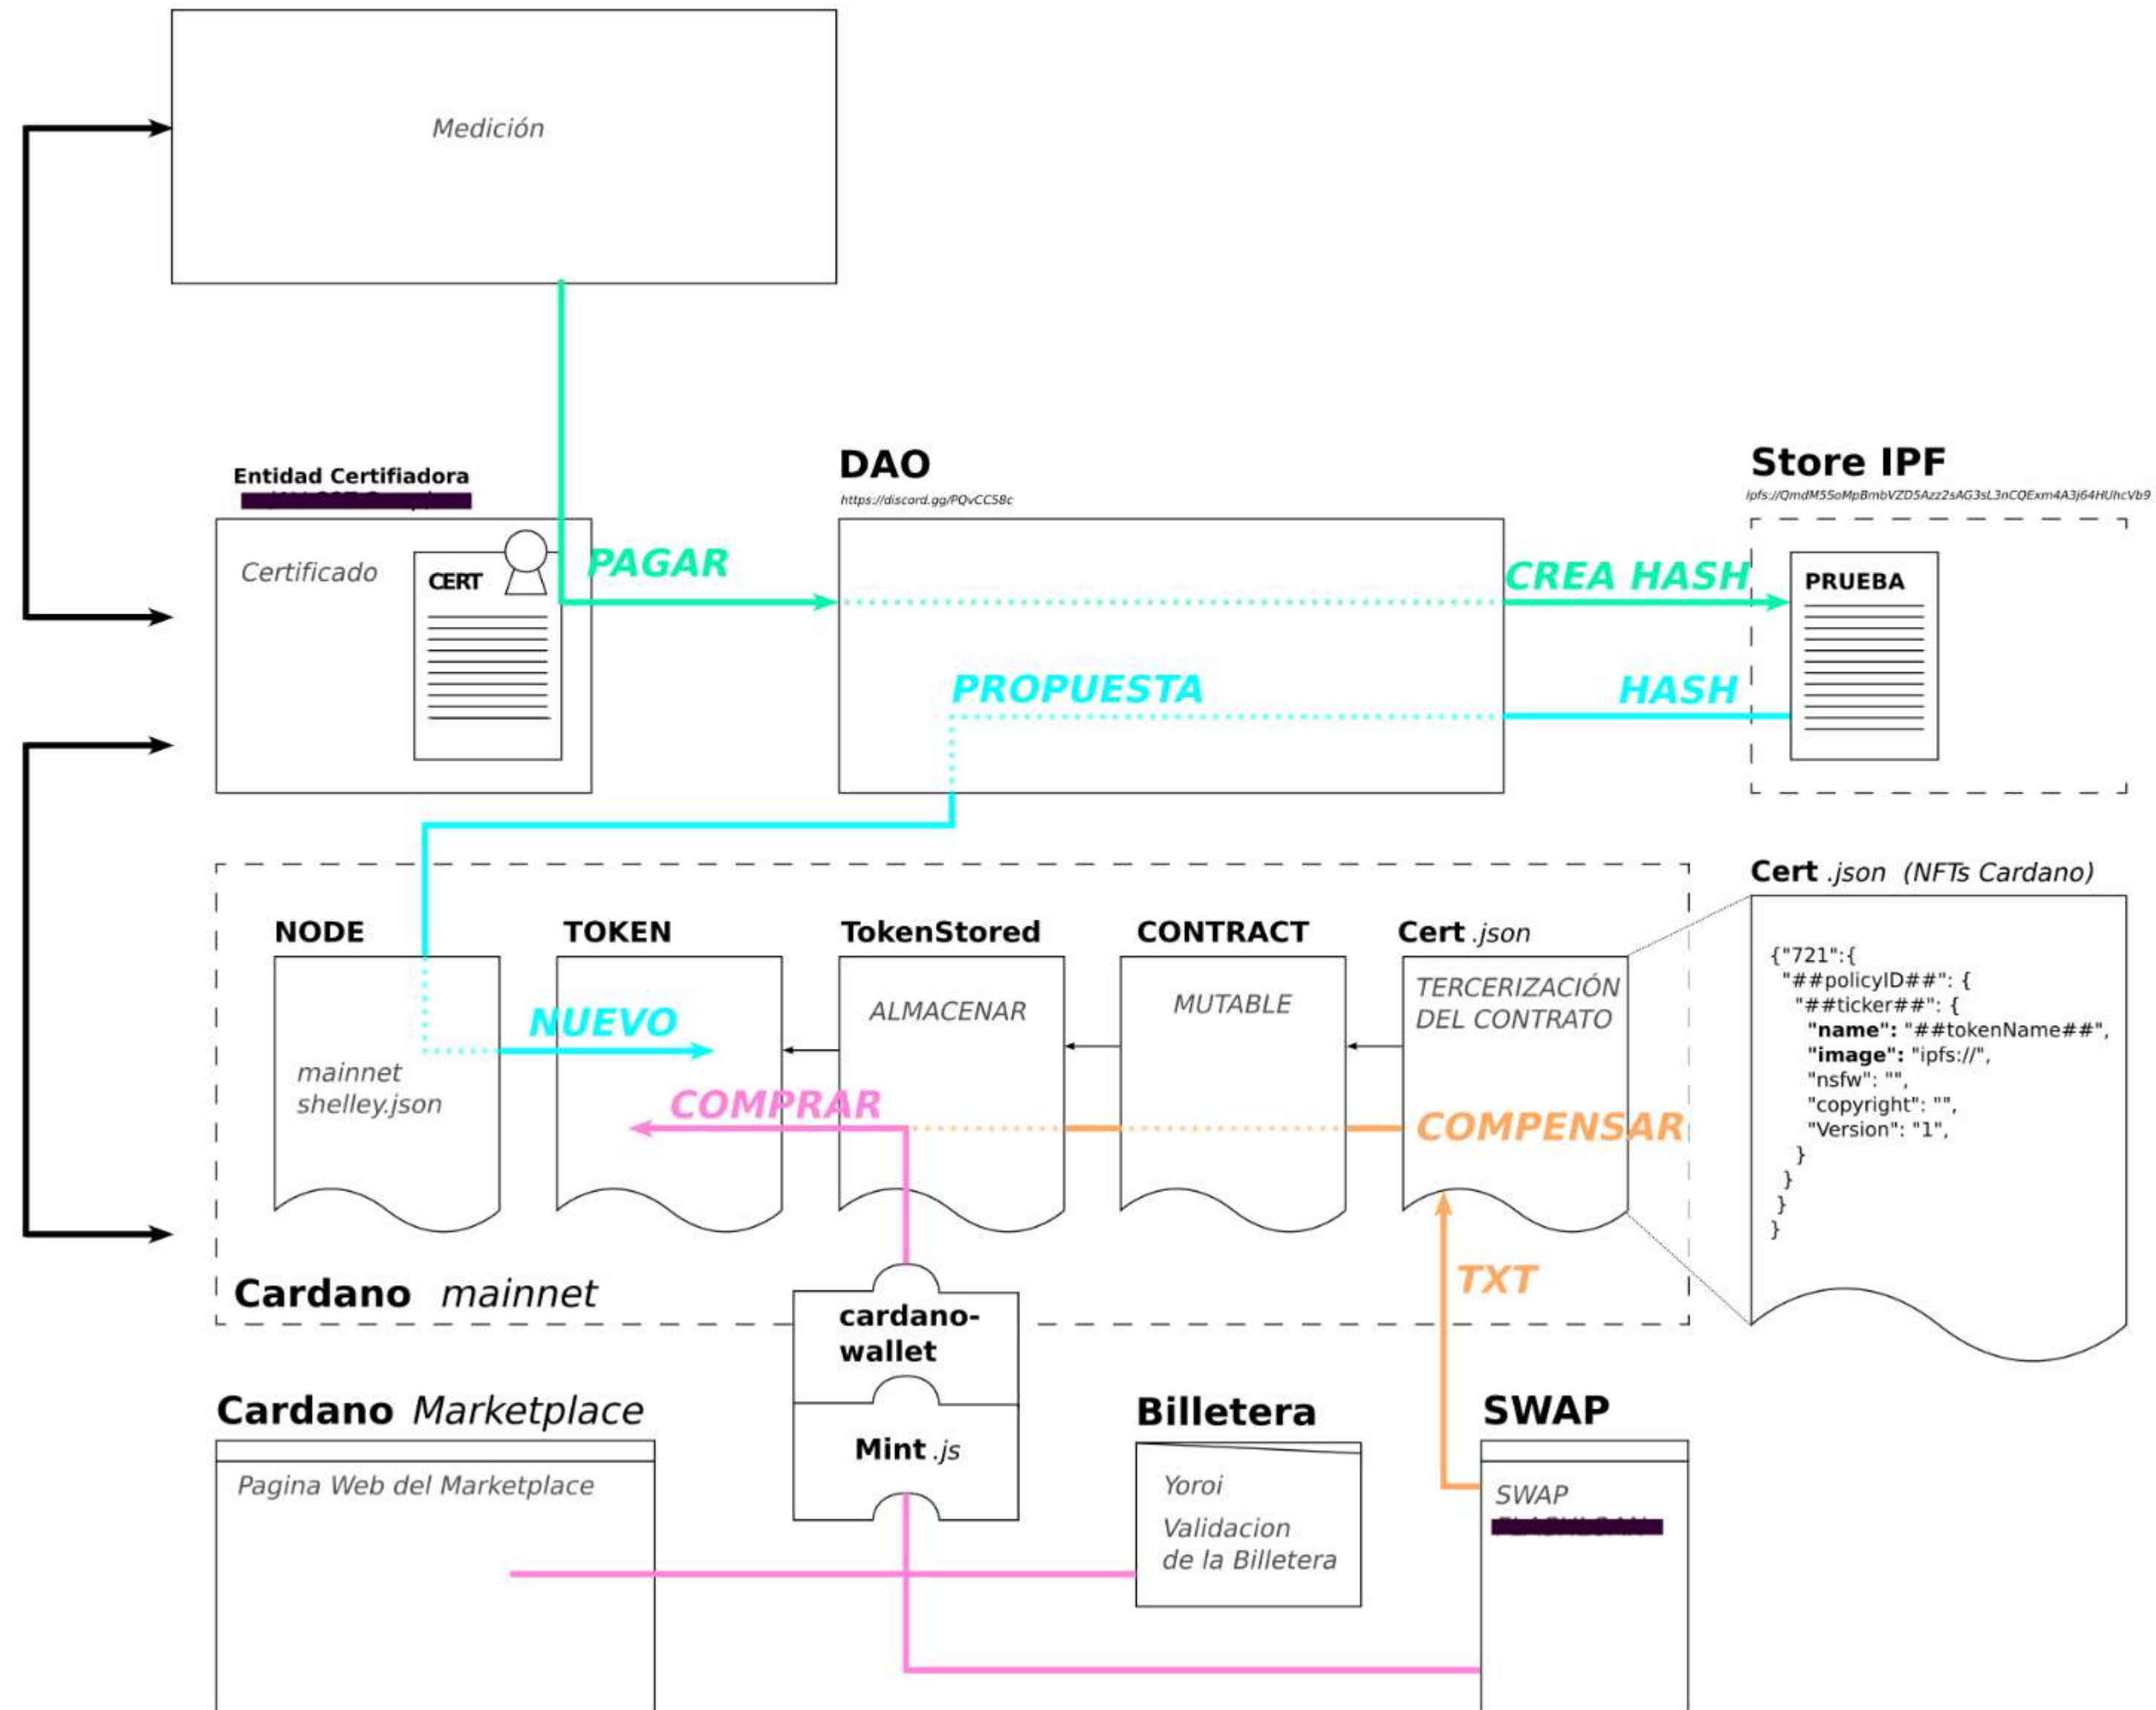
Medición

Entidad Certifiadora
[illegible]

Certificado

CERT

PAGAR

DAO
https://discord.gg/PQvCC58c

Store IPF
ipfs://QmdM55oMpBmbVZD5Azz2sAG3sL3nCQExm4A3j64HUhcVb9

CREA HASH

PRUEBA

PROPUESTA

HASH

Cert .json (NFTs Cardano)

NODE

TOKEN

TokenStored

CONTRACT

Cert .json

mainnet shelley.json

NUEVO

ALMACENAR

MUTABLE

TERCERIZACIÓN DEL CONTRATO

COMPRAR

COMPENSAR

{"721":{
"##policyID##": {
"##ticker##": {
"name": "##tokenName##",
"image": "ipfs://",
"nsfw": "",
"copyright": "",
"Version": "1",
}
}
}
}

TXT

Cardano mainnet

cardano-wallet

Mint .js

Cardano Marketplace

Pagina Web del Marketplace

Billetera

Yoroi

Validacion de la Billetera

SWAP

SWAP
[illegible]